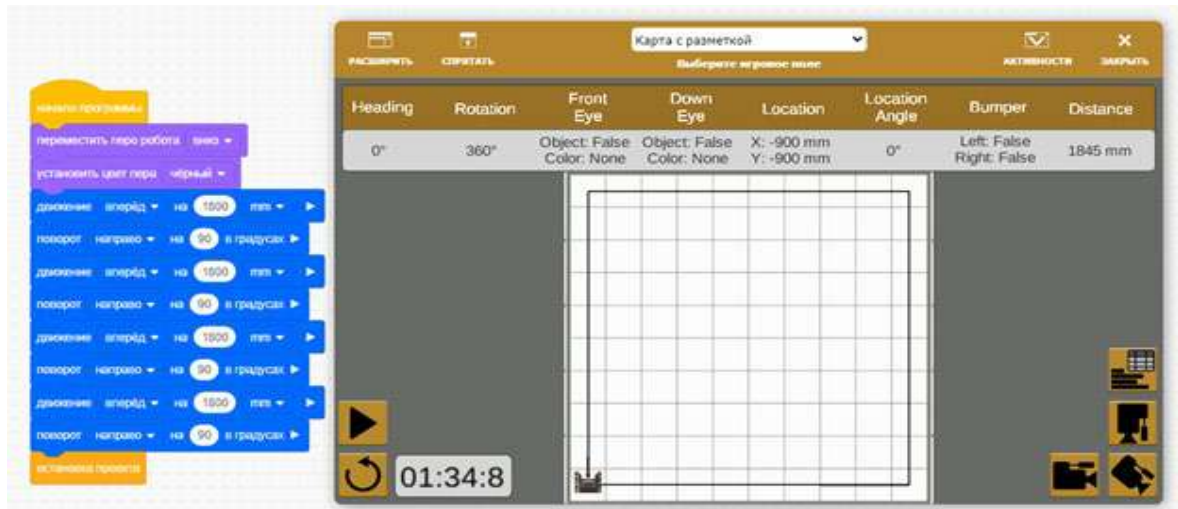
начало программы
переместить перо робота вниз
установить цвет пера чёрный
движение вперёд на 1800 mm
поворот направо на 90 в градусах
движение вперёд на 1800 mm
поворот направо на 90 в градусах
движение вперёд на 1800 mm
поворот направо на 90 в градусах
движение вперёд на 1800 mm
поворот направо на 90 в градусах
остановка проекта

РАСШИРИТЬ
СПРЯТАТЬ
Карта с разметкой
Выберите игровое поле
АКТИВНОСТИ
ЗАКРЫТЬ

| Heading | Rotation | Front Eye | Down Eye | Location | Location Angle | Bumper | Distance |
|---|---|---|---|---|---|---|---|
| 0° | 360° | Object: False Color: None | Object: False Color: None | X: -900 mm Y: -900 mm | 0° | Left: False Right: False | 1845 mm |

01:34:8